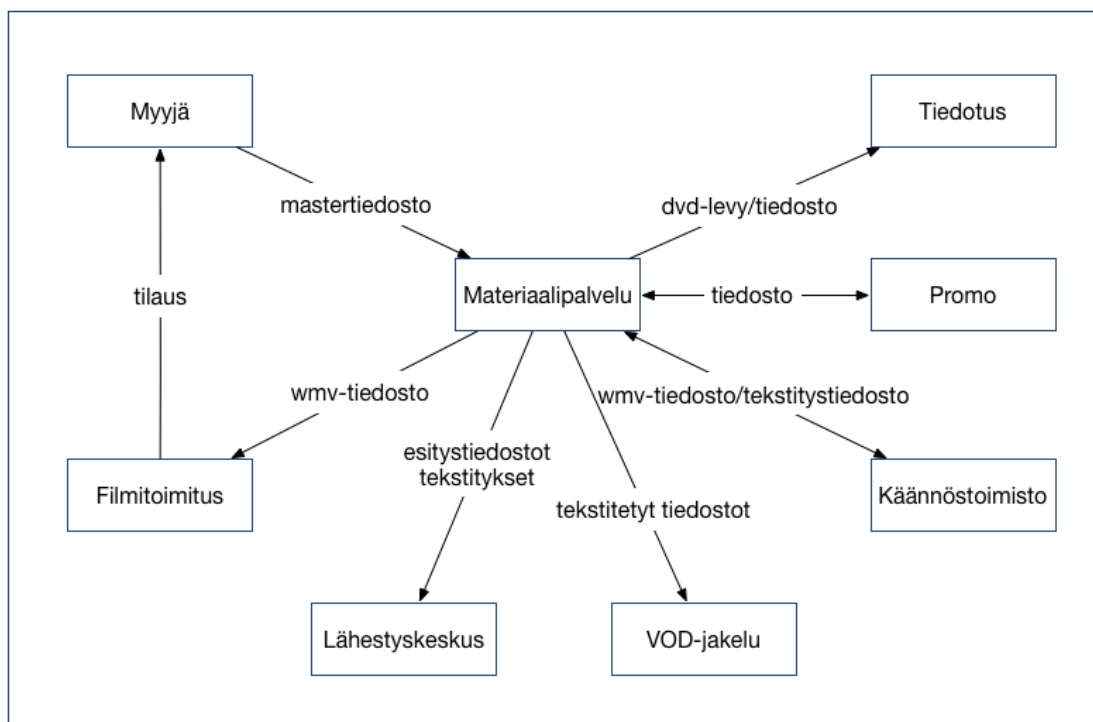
Myyjä

Tiedotus

mastertiedosto

dvd-levy/tiedosto

tilaus

Materiaalipalvelu

tiedosto

Promo

wmv-tiedosto

wmv-tiedosto/tekstitystiedosto

esitystiedostot tekstitykset

Filmitoimitus

tekstitetyt tiedostot

Käännöstoimisto

Lähestyskeskus

VOD-jakelu